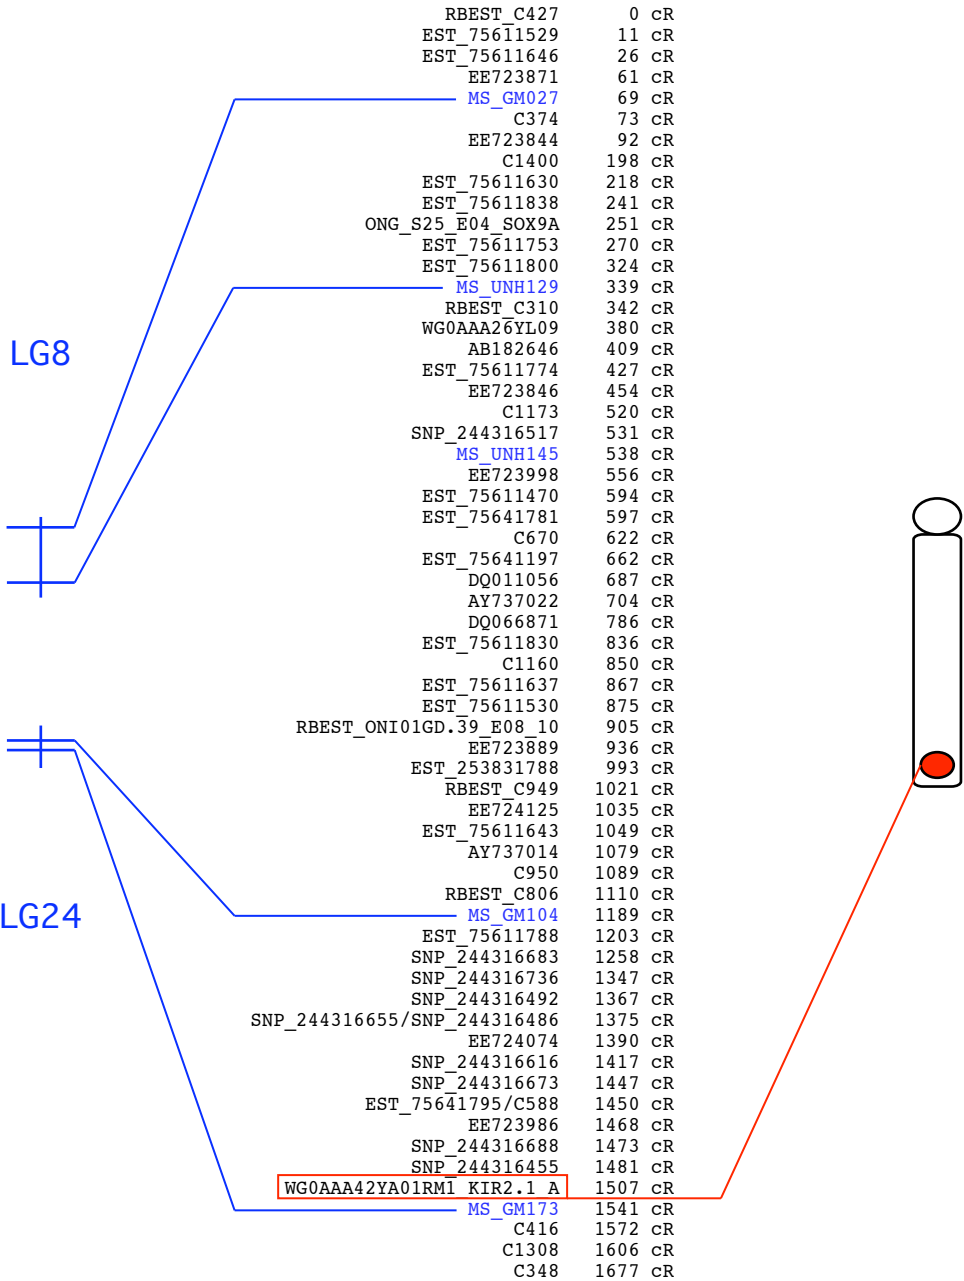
LG8

LG24

RBEST_C427 0 cR
EST_75611529 11 cR
EST_75611646 26 cR
EE723871 61 cR
MS_GM027 69 cR
C374 73 cR
EE723844 92 cR
C1400 198 cR
EST_75611630 218 cR
EST_75611838 241 cR
ONG_S25_E04_SOX9A 251 cR
EST_75611753 270 cR
EST_75611800 324 cR
MS_UNH129 339 cR
RBEST_C310 342 cR
WG0AAA26YL09 380 cR
AB182646 409 cR
EST_75611774 427 cR
EE723846 454 cR
C1173 520 cR
SNP_244316517 531 cR
MS_UNH145 538 cR
EE723998 556 cR
EST_75611470 594 cR
EST_75641781 597 cR
C670 622 cR
EST_75641197 662 cR
DQ011056 687 cR
AY737022 704 cR
DQ066871 786 cR
EST_75611830 836 cR
C1160 850 cR
EST_75611637 867 cR
EST_75611530 875 cR
RBEST_ONI01GD.39_E08_10 905 cR
EE723889 936 cR
EST_253831788 993 cR
RBEST_C949 1021 cR
EE724125 1035 cR
EST_75611643 1049 cR
AY737014 1079 cR
C950 1089 cR
RBEST_C806 1110 cR
MS_GM104 1189 cR
EST_75611788 1203 cR
SNP_244316683 1258 cR
SNP_244316736 1347 cR
SNP_244316492 1367 cR
SNP_244316655/SNP_244316486 1375 cR
EE724074 1390 cR
SNP_244316616 1417 cR
SNP_244316673 1447 cR
EST_75641795/C588 1450 cR
EE723986 1468 cR
SNP_244316688 1473 cR
SNP_244316455 1481 cR
WG0AAA42YA01RM1_KIR2.1_A 1507 cR
MS_GM173 1541 cR
C416 1572 cR
C1308 1606 cR
C348 1677 cR